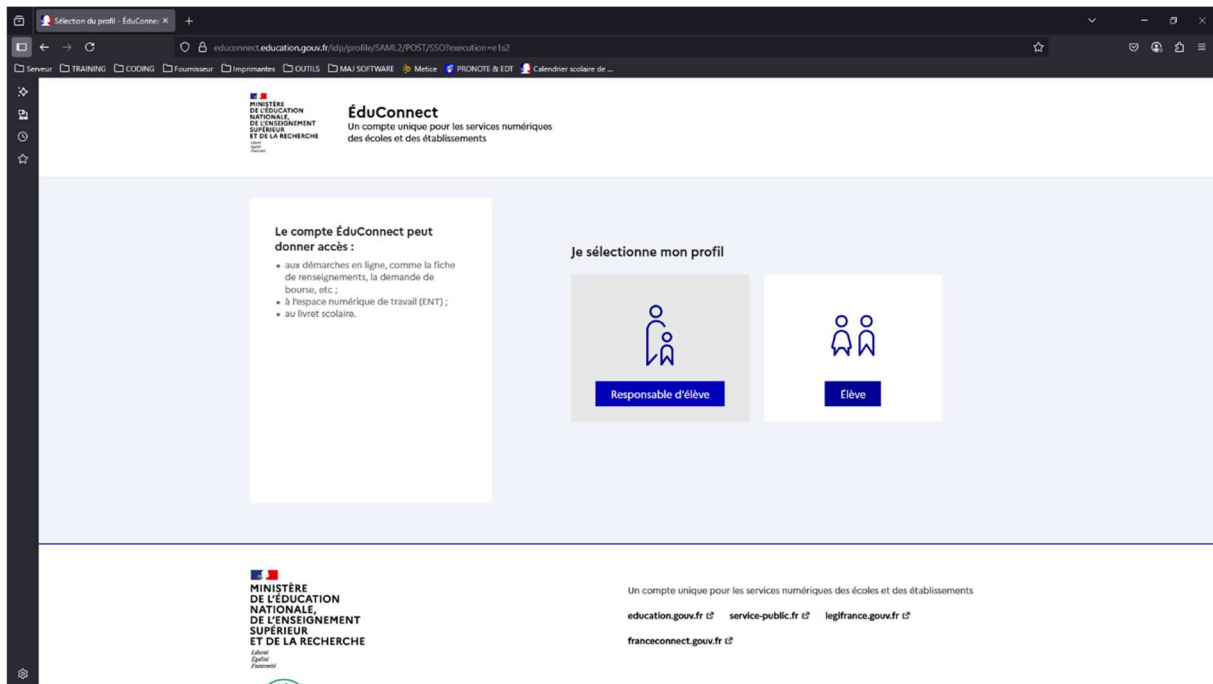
Sélection du profil - ÉduConnect

educonnect.education.gouv.fr/idp/profile/SAML2/POST/SSO?execution=e1s2

Serveur TRAINING CODING Fournisseur Imprimantes OUTILS MAJ SOFTWARE Metice PRONOTE & EDT Calendrier scolaire de ...

MINISTÈRE DE L'ÉDUCATION NATIONALE, DE L'ENSEIGNEMENT SUPÉRIEUR ET DE LA RECHERCHE
Liberté Égalité Fraternité

ÉduConnect
Un compte unique pour les services numériques des écoles et des établissements

Le compte ÉduConnect peut donner accès :
• aux démarches en ligne, comme la fiche de renseignements, la demande de bourse, etc ;
• à l'espace numérique de travail (ENT) ;
• au livret scolaire.

Je sélectionne mon profil

Responsable d'élève

Élève

MINISTÈRE DE L'ÉDUCATION NATIONALE, DE L'ENSEIGNEMENT SUPÉRIEUR ET DE LA RECHERCHE
Liberté Égalité Fraternité

Un compte unique pour les services numériques des écoles et des établissements

education.gouv.fr service-public.fr legifrance.gouv.fr

franceconnect.gouv.fr